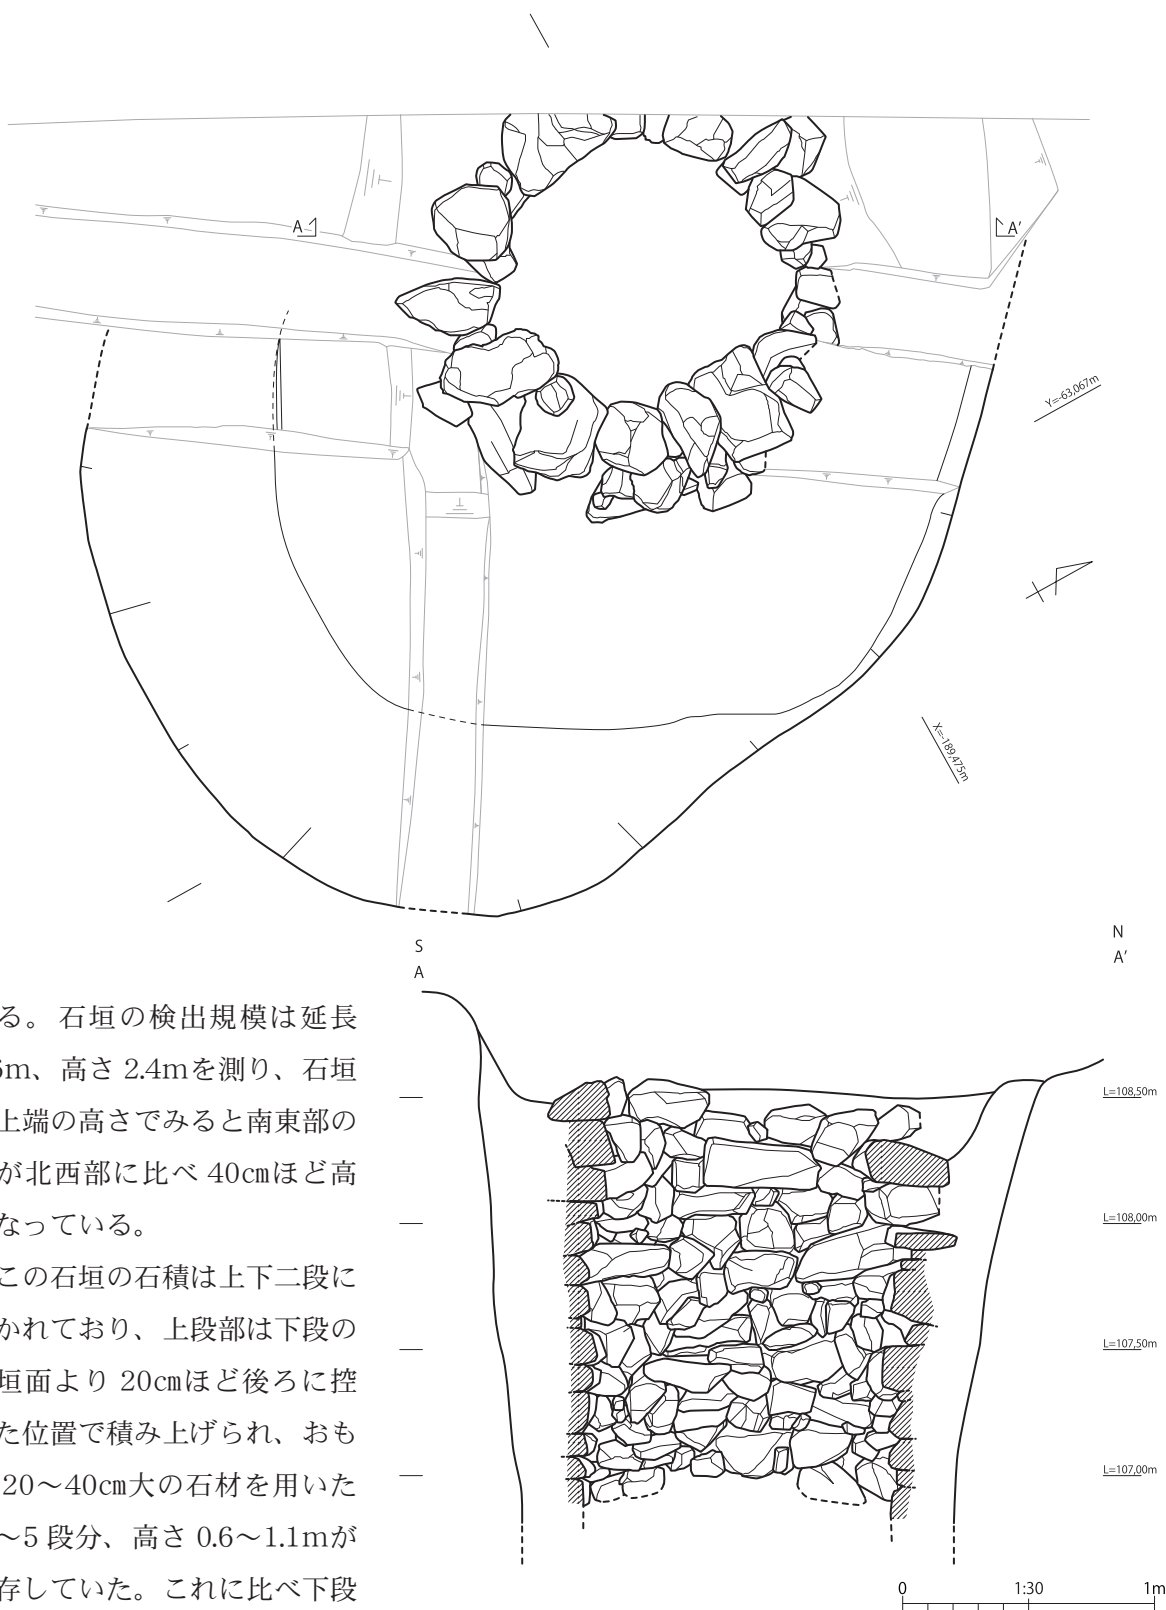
A
A′
Y=-63,067m
X=-189,475m
S
A
N
A′
L=108,50m
L=108,00m
L=107,50m
L=107,00m
0
1:30
1m

る。石垣の検出規模は延長 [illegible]5m、高さ 2.4mを測り、石垣上端の高さでみると南東部のが北西部に比べ 40cmほど高なっている。

この石垣の石積は上下二段にかれており、上段部は下段の垣面より 20cmほど後ろに控た位置で積み上げられ、おも20～40cm大の石材を用いた～5 段分、高さ 0.6～1.1mが存していた。これに比べ下段